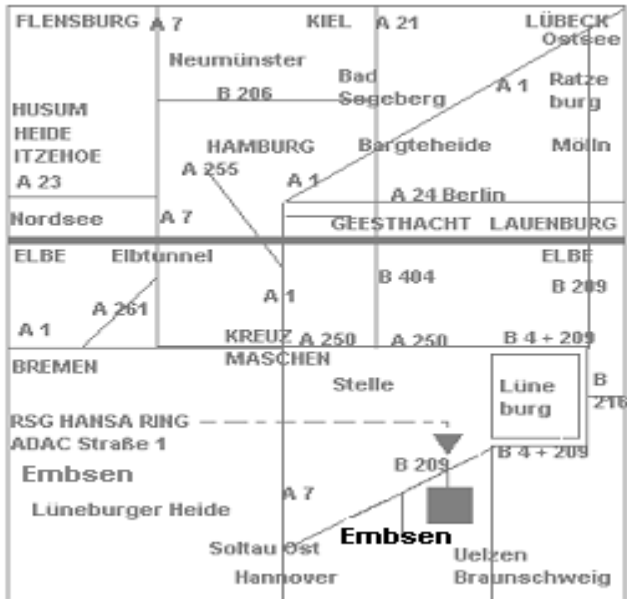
FLENSBURG A 7
KIEL A 21
LÜBECK Ostsee
Neumünster
Bad Segeberg
A 1
Ratze burg
B 206
HUSUM
HEIDE
ITZEHOE
A 23
HAMBURG
Bargteheide
Mölln
A 255
A 1
A 24 Berlin
Nordsee
A 7
GEESTHACHT
LAUENBURG
ELBE
Elbtunnel
ELBE
B 404
B 209
A 1
A 261
A 1
KREUZ MASCHEN
A 250
A 250
B 4 + 209
BREMEN
Stelle
Lüne burg
B 216
RSG HANSA RING
ADAC Straße 1
Embsen
B 209
B 4 + 209
A 7
Lüneburger Heide
Embsen
Soltau Ost
Uelzen
Hannover
Braunschweig